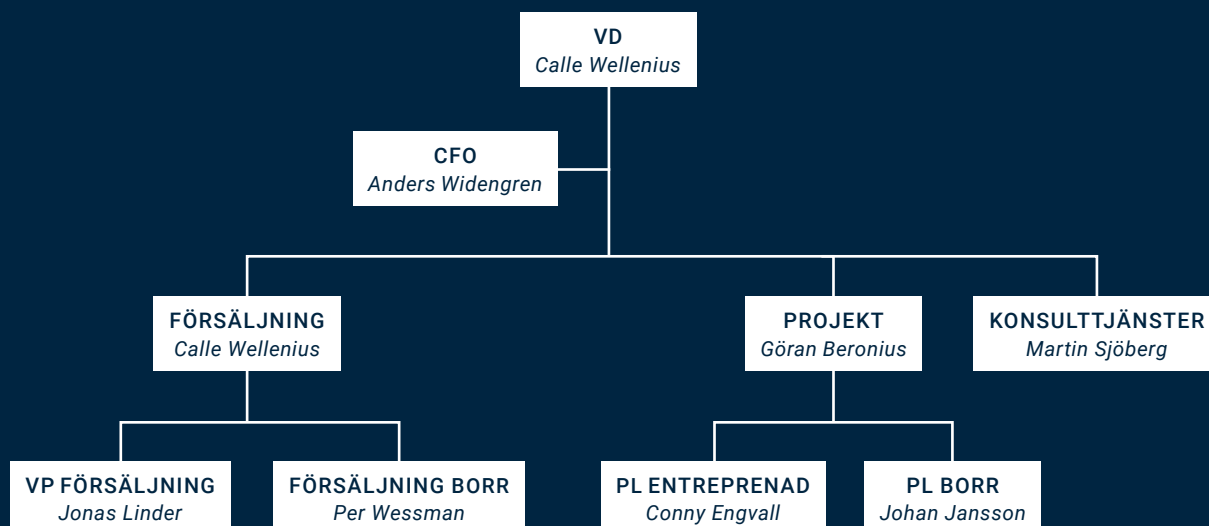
VD
Calle Wellenius

CFO
Anders Widengren

FÖRSÄLJNING
Calle Wellenius

PROJEKT
Göran Beronius

KONSULTTJÄNSTER
Martin Sjöberg

VP FÖRSÄLJNING
Jonas Linder

FÖRSÄLJNING BORR
Per Wessman

PL ENTREPRENAD
Conny Engvall

PL BORR
Johan Jansson